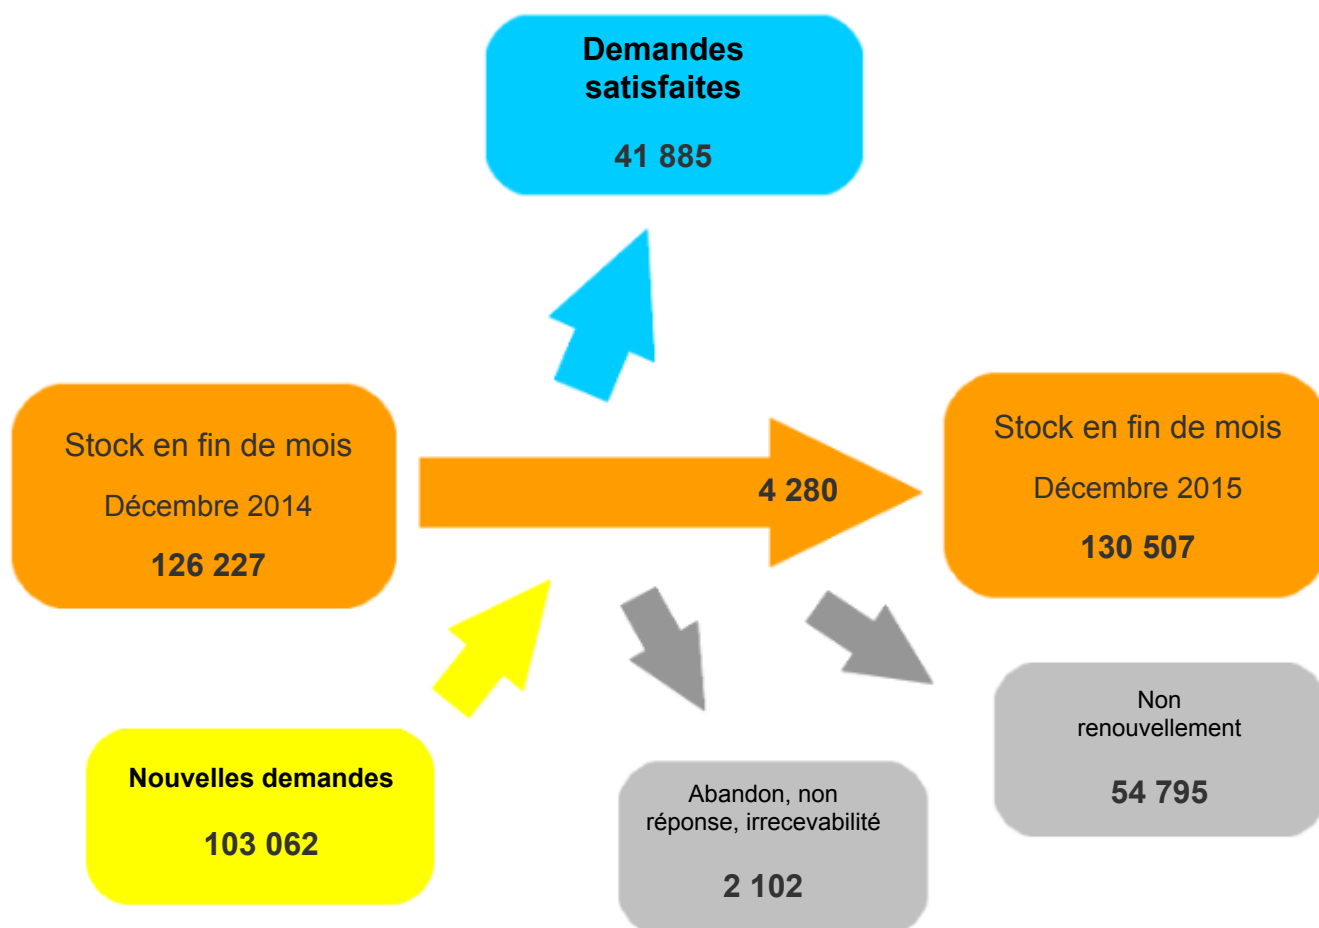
Demandes satisfaites

41 885

Stock en fin de mois

Décembre 2014

126 227

4 280

Stock en fin de mois

Décembre 2015

130 507

Nouvelles demandes

103 062

Abandon, non réponse, irrecevabilité

2 102

Non renouvellement

54 795